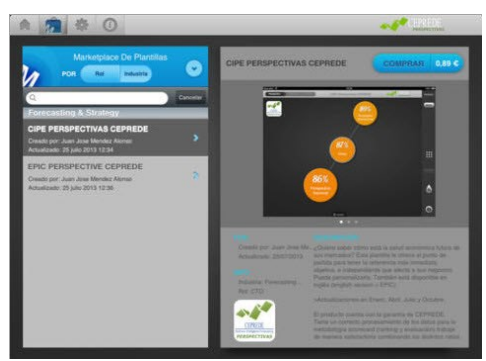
CEPREDE PERSPECTIVAS

Marketplace De Plantillas
POR Rol Industria

Cancelar

Forecasting & Strategy

CIPE PERSPECTIVAS CEPREDE
Creado por: Juan Jose Mendez Alonso
Actualizado: 25 julio 2013 12:34

EPIC PERSPECTIVE CEPREDE
Creado por: Juan Jose Mendez Alonso
Actualizado: 25 julio 2013 12:36

CIPE PERSPECTIVAS CEPREDE
COMPRAR 0,89 €

86%
87%
86%

Creado por: Juan Jose Me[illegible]
Actualizado: 25/07/2013

Industria: Forecasting
Rol: CTO

¿Quiere saber cómo está la salud económica futura de sus mercados? Esta plantilla le ofrece el punto de partida para tener la referencia más inmediata, objetiva, e independiente que afecta a sus negocios. Puede personalizarlo. También está disponible en inglés (english version = EPIC).

Actualizaciones en Enero, Abril, Julio y Octubre.

El producto cuenta con la garantía de CEPREDE. Tiene un correcto procesamiento de los datos para la metodología econométrica y econométrica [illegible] de manera totalmente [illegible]

CEPREDE PERSPECTIVAS